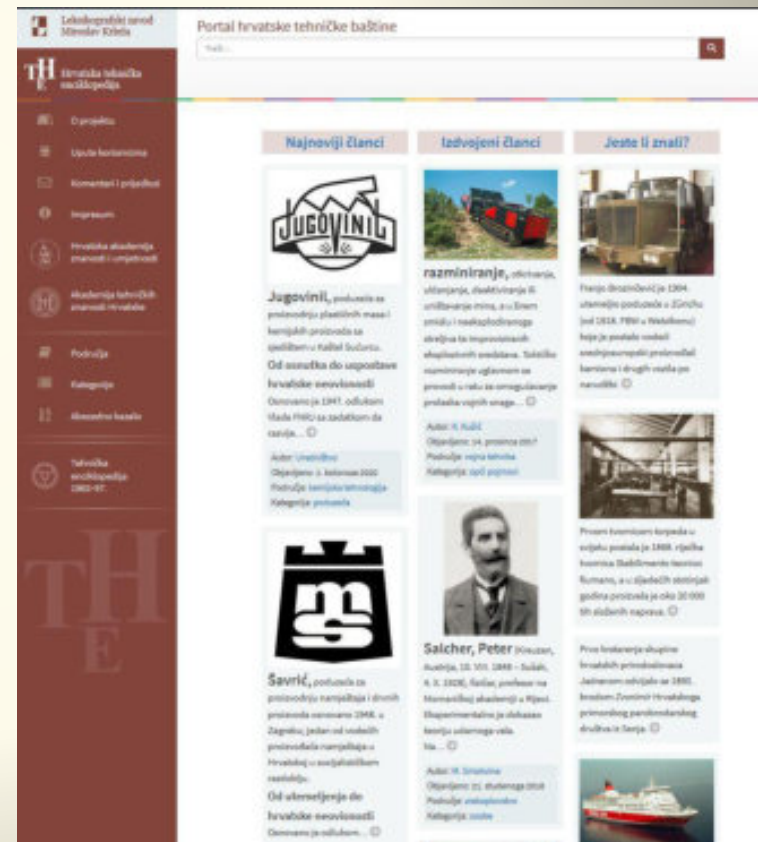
Leksikografski zavod Miroslav Krleža

Hrvatska tehnička enciklopedija

O projektu

Upute korisnicima

Komentari i prijedlozi

Impressum

Hrvatska akademija znanosti i umjetnosti

Akademija tehničkih znanosti Hrvatske

Područja

Kategorije

Abecedno kazalo

Tehnička enciklopedija 1963–97.

Portal hrvatske tehničke baštine

Traži...

Najnoviji članci

JUGOVINIL

Jugovinil, poduzeće za proizvodnju plastičnih masa i kemijskih proizvoda sa sjedištem u Kaštel Sućurcu.

Od osnutka do uspostave hrvatske neovisnosti

Osnovan je 1947. odlukom Vlade FNRJ sa zadatkom da razvija... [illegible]

Autor: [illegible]
Objavljeno: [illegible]
Područje: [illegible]
Kategorija: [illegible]

Šavrić, poduzeće za proizvodnju namještaja i drugih proizvoda osnovano 1948. u Zagrebu; jedan od vodećih proizvođača namještaja u Hrvatskoj u socijalističkom razdoblju.

Od utemeljenja do hrvatske neovisnosti

Osnovan je odlukom... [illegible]

Izdvojeni članci

razminiranje, otkrivanje, uklanjanje, deaktiviranje ili uništavanje mina, a u širem smislu i neeksplodiranoga streljiva te improviziranih eksplozivnih sredstava. Takvo razminiranje uglavnom se provodi u ratu za omogućavanje prolaska vojnih snaga... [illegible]

Autor: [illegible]
Objavljeno: 14. prosinca 2017.
Područje: vojna tehnika
Kategorija: opći pojmovi

Salcher, Peter (Kreuzen, Austrija, 10. VIII. 1848 – Sušak, 4. II. 1928), fizičar, profesor na Mornaričkoj akademiji u Rijeci. Eksperimentalno je dokazao teoriju udarnoga vala Ma... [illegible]

Autor: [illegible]
Objavljeno: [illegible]
Područje: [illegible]
Kategorija: osobe

Jeste li znali?

Franjo Brozinčević je 1904. utemeljio poduzeće u Zürichu (od 1918. FBW u Wetzikonu) koje je postalo vodeći srednjoeuropski proizvođač kamiona i drugih vozila po narudžbi. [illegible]

Prvom tvornicom torpeda u svijetu postala je 1868. riječka tvornica Stabilimento tecnico fiumano, a u sljedećih stotinjak godina proizvela je oko 20 000 tih složenih naprava. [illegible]

Prva brodarska skupina hrvatskih privrednika Jadranom odvijala se 1880. brodom Zvonimir Hrvatskoga primorskog parobrodarskog društva u Senju. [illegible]